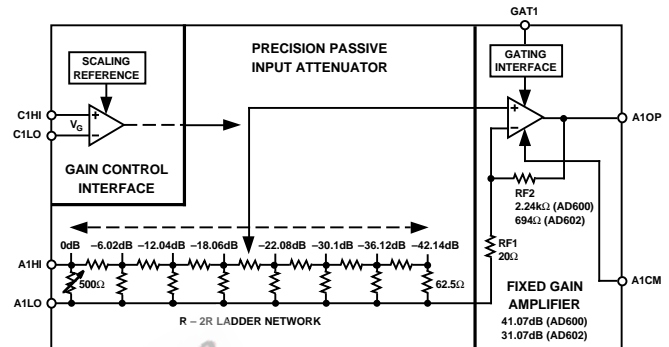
GAT1

SCALING REFERENCE

PRECISION PASSIVE INPUT ATTENUATOR

GATING INTERFACE

C1HI

C1LO

$V_G$

+

–

+

–

A1OP

GAIN CONTROL INTERFACE

RF2
2.24kΩ (AD600)
694Ω (AD602)

0dB –6.02dB –12.04dB –18.06dB –22.08dB –30.1dB –36.12dB –42.14dB

A1HI

A1LO

500Ω

62.5Ω

RF1
20Ω

A1CM

FIXED GAIN AMPLIFIER
41.07dB (AD600)
31.07dB (AD602)

R – 2R LADDER NETWORK